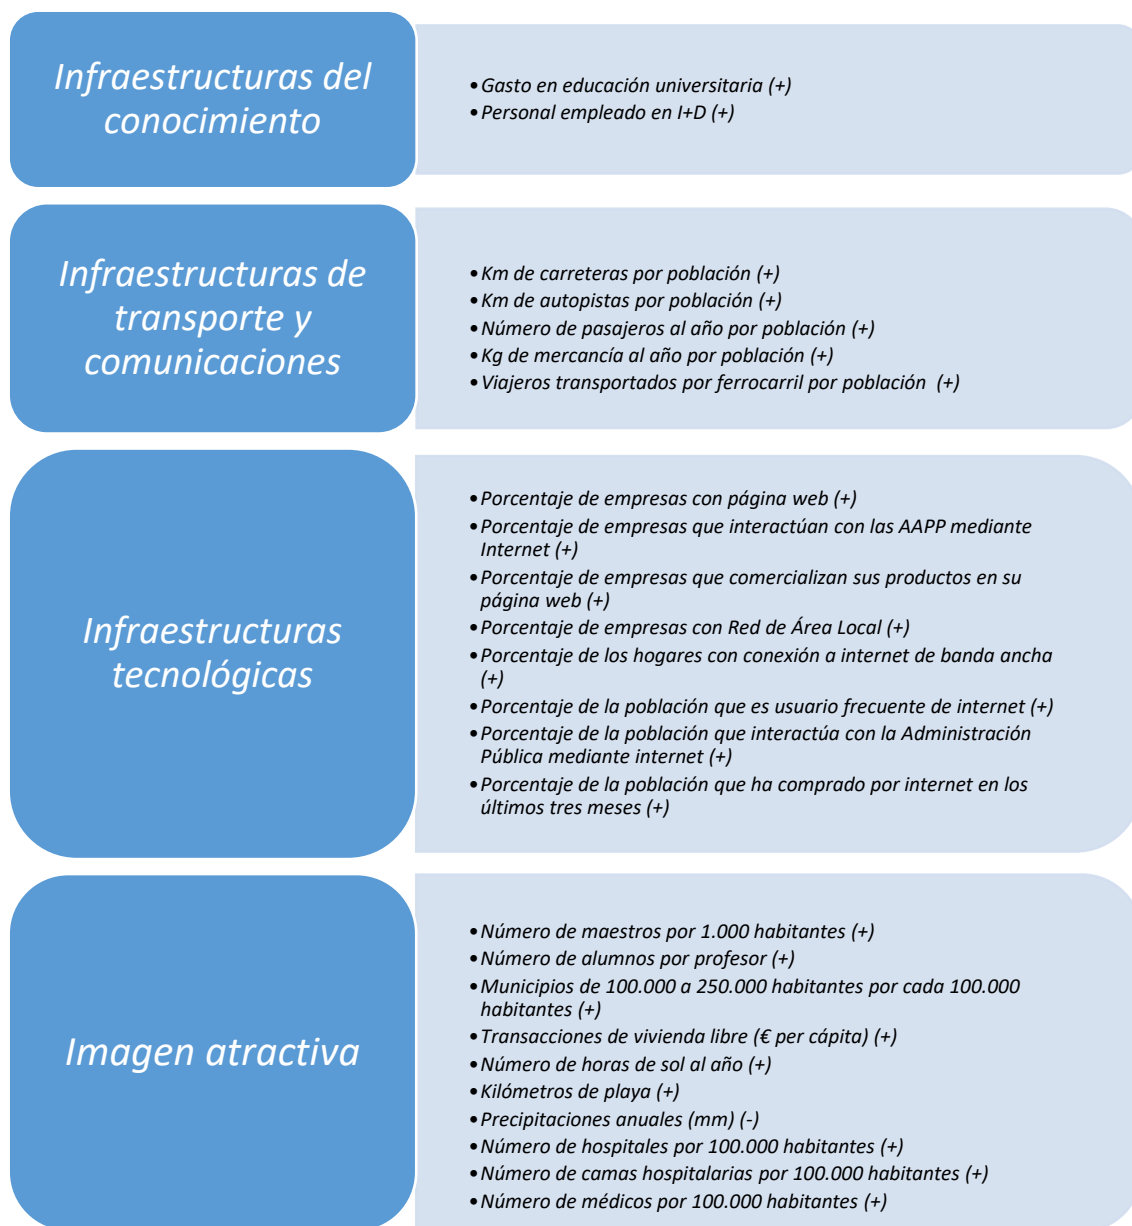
Infraestructuras del conocimiento

• Gasto en educación universitaria (+)
• Personal empleado en I+D (+)

Infraestructuras de transporte y comunicaciones

• Km de carreteras por población (+)
• Km de autopistas por población (+)
• Número de pasajeros al año por población (+)
• Kg de mercancía al año por población (+)
• Viajeros transportados por ferrocarril por población (+)

Infraestructuras tecnológicas

• Porcentaje de empresas con página web (+)
• Porcentaje de empresas que interactúan con las AAPP mediante Internet (+)
• Porcentaje de empresas que comercializan sus productos en su página web (+)
• Porcentaje de empresas con Red de Área Local (+)
• Porcentaje de los hogares con conexión a internet de banda ancha (+)
• Porcentaje de la población que es usuario frecuente de internet (+)
• Porcentaje de la población que interactúa con la Administración Pública mediante internet (+)
• Porcentaje de la población que ha comprado por internet en los últimos tres meses (+)

Imagen atractiva

• Número de maestros por 1.000 habitantes (+)
• Número de alumnos por profesor (+)
• Municipios de 100.000 a 250.000 habitantes por cada 100.000 habitantes (+)
• Transacciones de vivienda libre (€ per cápita) (+)
• Número de horas de sol al año (+)
• Kilómetros de playa (+)
• Precipitaciones anuales (mm) (-)
• Número de hospitales por 100.000 habitantes (+)
• Número de camas hospitalarias por 100.000 habitantes (+)
• Número de médicos por 100.000 habitantes (+)